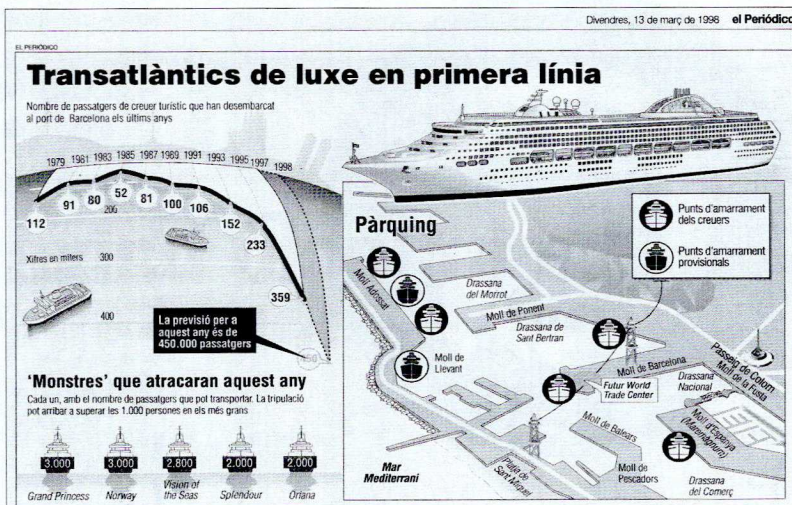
Divendres, 13 de març de 1998 el Periódico

EL PERIÓDICO

Transatlàntics de luxe en primera línia

Nombre de passatgers de creuer turístic que han desembarcat al port de Barcelona els últims anys

1979 1981 1983 1985 1987 1989 1991 1993 1995 1997 1998

112 91 80 52 81 100 106 152 233 359

200

Xifres en milers 300

400

La previsió per a aquest any és de 450.000 passatgers

'Monstres' que atracaran aquest any

Cada un, amb el nombre de passatgers que pot transportar. La tripulació pot arribar a superar les 1.000 persones en els més grans

3.000 Grand Princess
3.000 Norway
2.800 Vision of the Seas
2.000 Splendour
2.000 Oriana

Pàrquing

Punts d'amarrament dels creuers

Punts d'amarrament provisionals

Moll Adossat
Drassana del Morrot
Moll de Ponent
Drassana de Sant Bertran
Moll de Llevant
Moll de Barcelona
Passeig de Colom
Moll de la Fusta
Drassana Nacional
Futur World Trade Center
Moll d'Espanya (Maremàgnum)
Moll de Balears
Mar Mediterrani
Platja de Sant Miquel
Moll de Pescadors
Drassana del Comerç